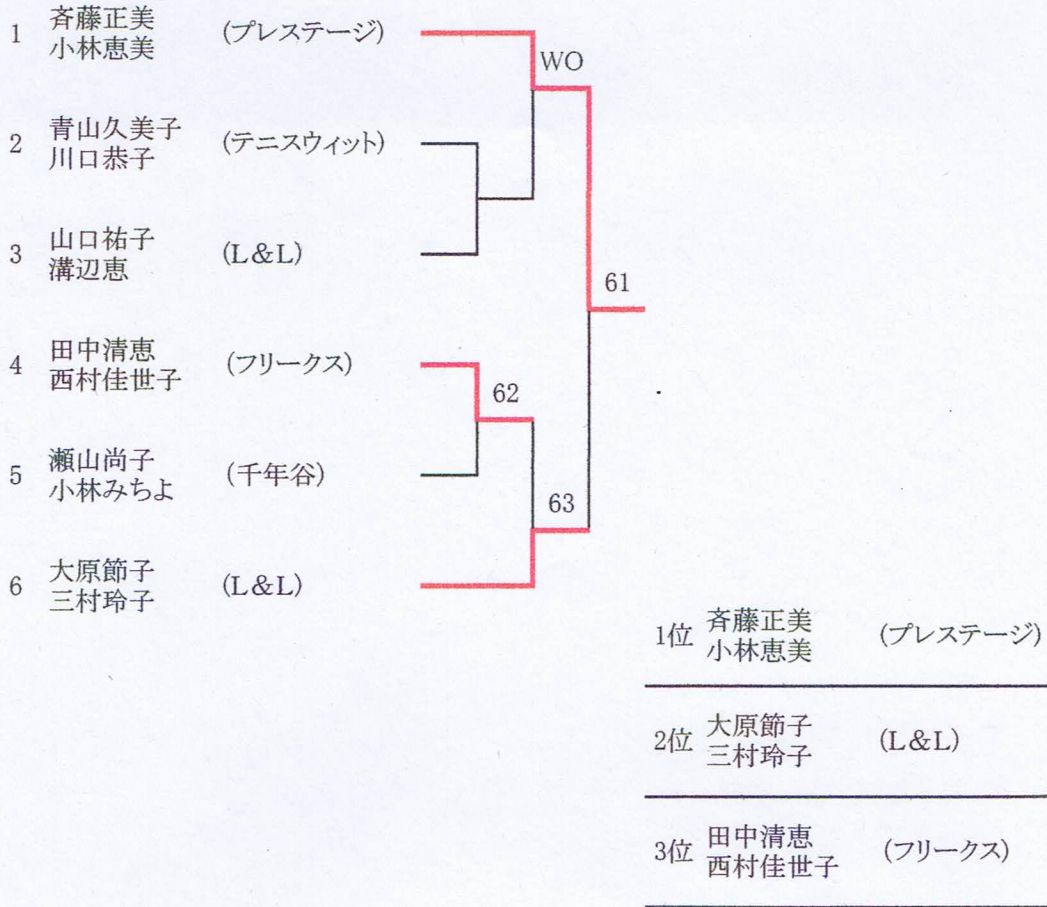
1 斉藤正美
小林恵美 (プレステージ)

2 青山久美子
川口恭子 (テニスウィット)

3 山口祐子
溝辺恵 (L&L)

4 田中清恵
西村佳世子 (フリークス)

5 瀬山尚子
小林みちよ (千年谷)

6 大原節子
三村玲子 (L&L)

WO

62

63

61

1位 斉藤正美
小林恵美 (プレステージ)

2位 大原節子
三村玲子 (L&L)

3位 田中清恵
西村佳世子 (フリークス)